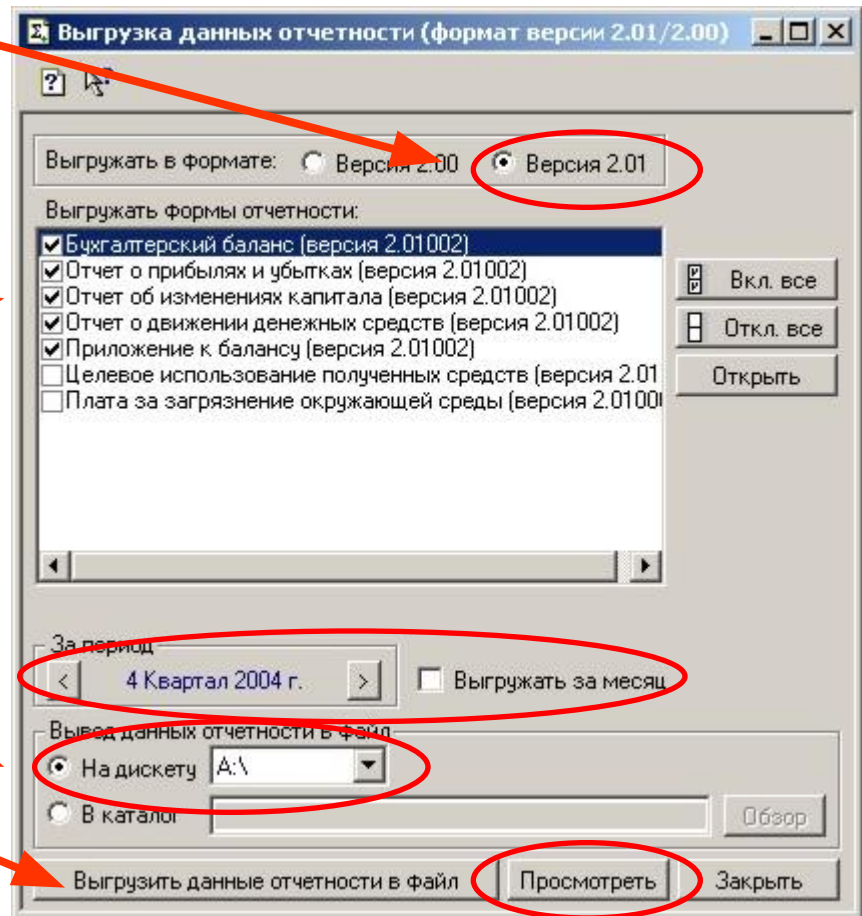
Выгрузка данных отчетности (формат версии 2.01/2.00)

Выгружать в формате: Версия 2.00 Версия 2.01

Выгружать формы отчетности:

Бухгалтерский баланс (версия 2.01002)
Отчет о прибылях и убытках (версия 2.01002)
Отчет об изменениях капитала (версия 2.01002)
Отчет о движении денежных средств (версия 2.01002)
Приложение к балансу (версия 2.01002)
Целевое использование полученных средств (версия 2.01
Плата за загрязнение окружающей среды (версия 2.0100

Вкл. все
Откл. все
Открыть

За период
4 Квартал 2004 г.
Выгружать за месяц

Вывод данных отчетности в файл
На дискету A:\
В каталог
Обзор

Выгрузить данные отчетности в файл Просмотреть Закрыть